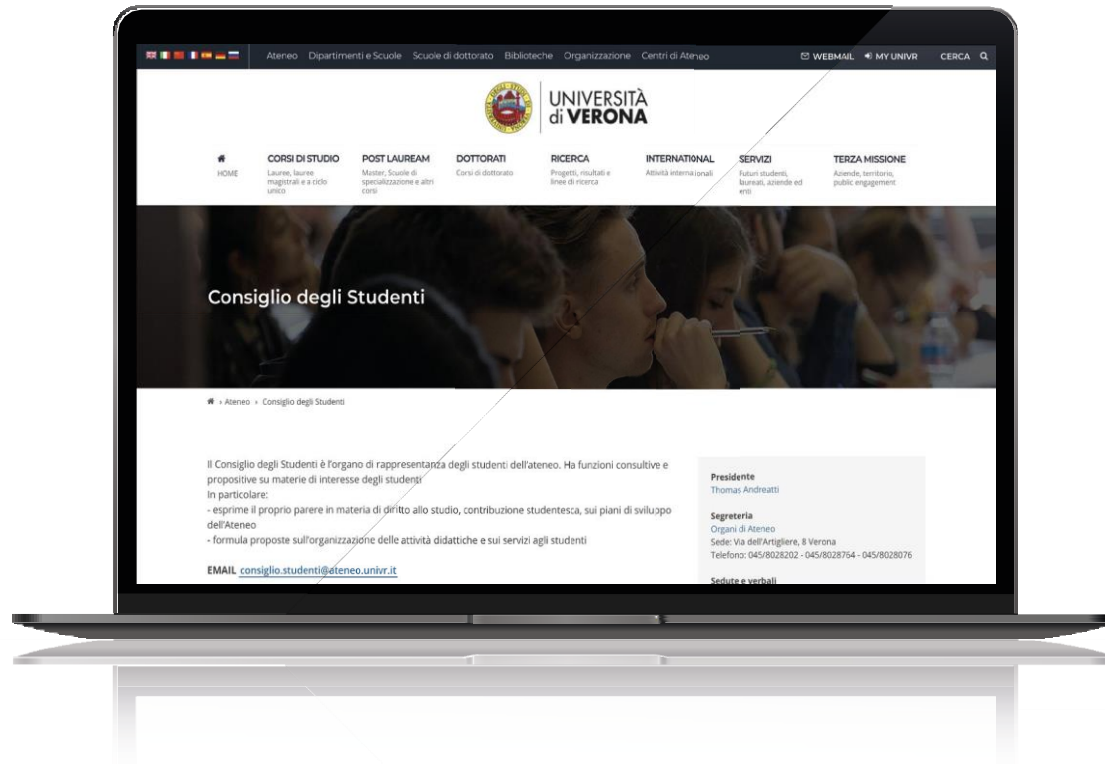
Ateneo Dipartimenti e Scuole Scuole di dottorato Biblioteche Organizzazione Centri di Ateneo WEBMAIL MY UNIVR CERCA

UNIVERSITÀ di VERONA

HOME
CORSI DI STUDIO Lauree, lauree magistrali e a ciclo unico
POST LAUREAM Master, Scuole di specializzazione e altri corsi
DOTTORATI Corsi di dottorato
RICERCA Progetti, risultati e linee di ricerca
INTERNATIONAL Attività internazionali
SERVIZI Futuri studenti, laureati, aziende ed enti
TERZA MISSIONE Aziende, territorio, public engagement

Consiglio degli Studenti

› Ateneo › Consiglio degli Studenti

Il Consiglio degli Studenti è l'organo di rappresentanza degli studenti dell'ateneo. Ha funzioni consultive e propositive su materie di interesse degli studenti
In particolare:
- esprime il proprio parere in materia di diritto allo studio, contribuzione studentesca, sui piani di sviluppo dell'Ateneo
- formula proposte sull'organizzazione delle attività didattiche e sui servizi agli studenti

EMAIL consiglio.studenti@ateneo.univr.it

Presidente
Thomas Andreatti

Segreteria
Organi di Ateneo
Sede: Via dell'Artigliere, 8 Verona
Telefono: 045/8028202 - 045/8028764 - 045/8028076

Sedute e verbali